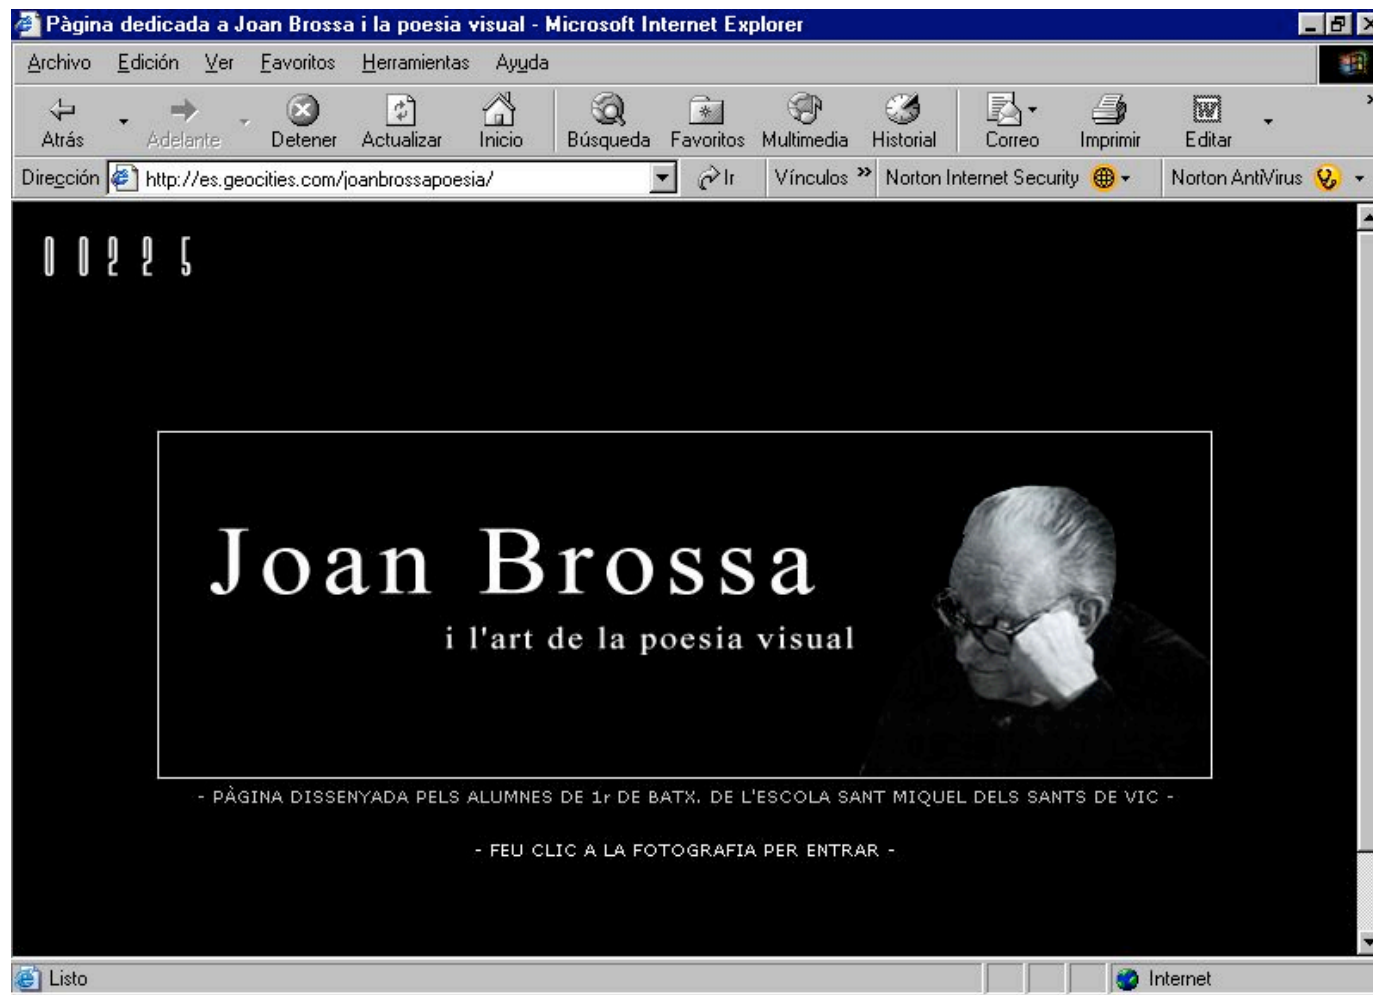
Pàgina dedicada a Joan Brossa i la poesia visual - Microsoft Internet Explorer

Archivo Edición Ver Favoritos Herramientas Ayuda

Atrás Adelante Detener Actualizar Inicio Búsqueda Favoritos Multimedia Historial Correo Imprimir Editar

Dirección http://es.geocities.com/joanbrossapoesia/ Ir Vínculos » Norton Internet Security Norton AntiVirus

0 0 2 2 5

Joan Brossa

i l'art de la poesia visual

- PÀGINA DISSENYADA PELS ALUMNES DE 1r DE BATX. DE L'ESCOLA SANT MIQUEL DELS SANTS DE VIC -

- FEU CLIC A LA FOTOGRAFIA PER ENTRAR -

Listo Internet